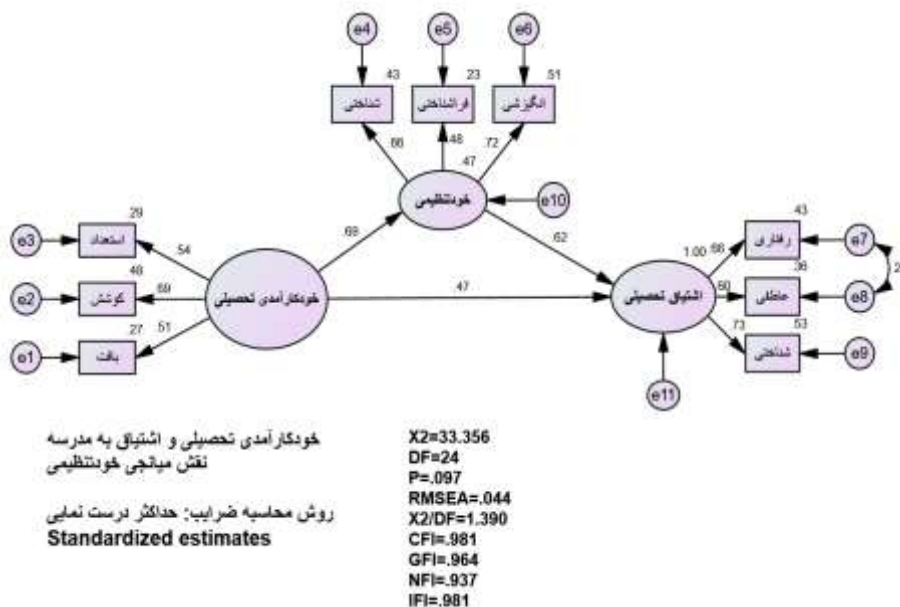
e4
e5
e6
43
23
51
شناختی
فراشناختی
انگیزشی
66
48
72
47
خودتنظیمی
e10
29
استعداد
e3
54
69
62
43
رفتاری
e7
1.00
66
2
48
کوشش
e2
69
خودکارآمدی تحصیلی
47
اشتیاق تحصیلی
60
36
عاطفی
e8
27
51
73
53
بافت
e1
شناختی
e9
e11
خودکارآمدی تحصیلی و اشتیاق به مدرسه
نقش میانجی خودتنظیمی
روش محاسبه ضرایب: حداکثر درست نمایی
Standardized estimates
X2=33.356
DF=24
P=.097
RMSEA=.044
X2/DF=1.390
CFI=.981
GFI=.964
NFI=.937
IFI=.981